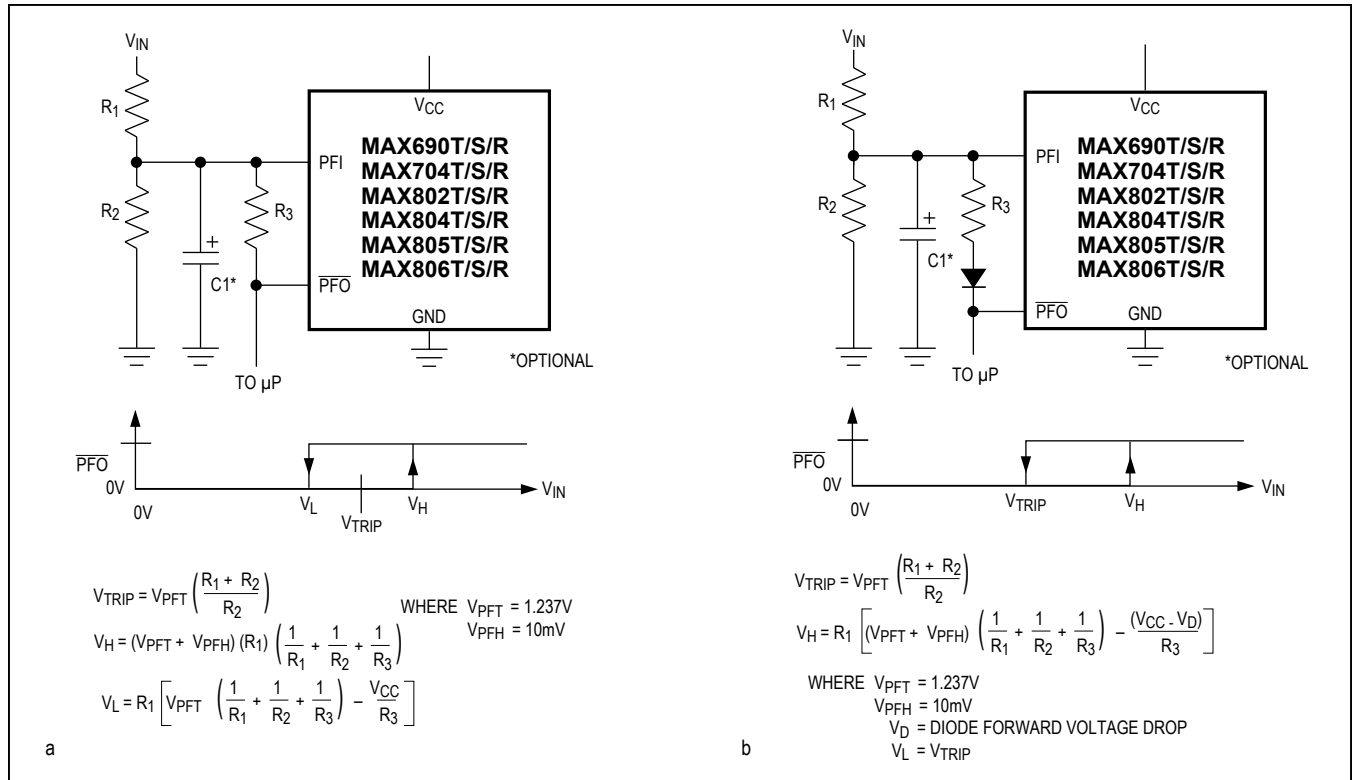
$V_{IN}$

$R_1$

$R_2$

$C1^*$

$R_3$

$V_{CC}$

PFI

MAX690T/S/R
MAX704T/S/R
MAX802T/S/R
MAX804T/S/R
MAX805T/S/R
MAX806T/S/R

$\overline{PFO}$

GND

TO µP

*OPTIONAL

$\overline{PFO}$

0V

0V

$V_L$

$V_{TRIP}$

$V_H$

$V_{IN}$

$V_{TRIP} = V_{PFT}\left(\frac{R_1 + R_2}{R_2}\right)$

$V_H = (V_{PFT} + V_{PFH})(R_1)\left(\frac{1}{R_1} + \frac{1}{R_2} + \frac{1}{R_3}\right)$

$V_L = R_1\left[V_{PFT}\left(\frac{1}{R_1} + \frac{1}{R_2} + \frac{1}{R_3}\right) - \frac{V_{CC}}{R_3}\right]$

WHERE $V_{PFT} = 1.237V$
$V_{PFH} = 10mV$

a

$V_{IN}$

$R_1$

$R_2$

$C1^*$

$R_3$

$V_{CC}$

PFI

MAX690T/S/R
MAX704T/S/R
MAX802T/S/R
MAX804T/S/R
MAX805T/S/R
MAX806T/S/R

$\overline{PFO}$

GND

TO µP

*OPTIONAL

$\overline{PFO}$

0V

0V

$V_{TRIP}$

$V_H$

$V_{IN}$

$V_{TRIP} = V_{PFT}\left(\frac{R_1 + R_2}{R_2}\right)$

$V_H = R_1\left[(V_{PFT} + V_{PFH})\left(\frac{1}{R_1} + \frac{1}{R_2} + \frac{1}{R_3}\right) - \frac{(V_{CC} - V_D)}{R_3}\right]$

WHERE $V_{PFT} = 1.237V$
$V_{PFH} = 10mV$
$V_D$ = DIODE FORWARD VOLTAGE DROP
$V_L = V_{TRIP}$

b